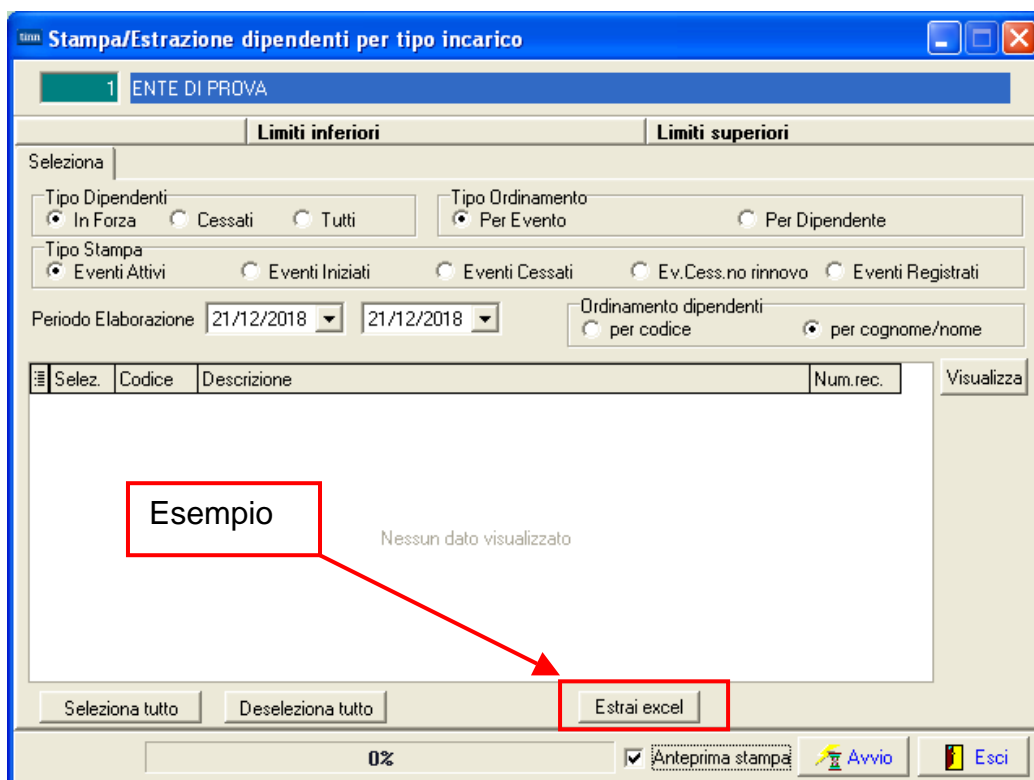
tinn Stampa/Estrazione dipendenti per tipo incarico

1 ENTE DI PROVA

Limiti inferiori | Limiti superiori

Seleziona

Tipo Dipendenti
In Forza  Cessati  Tutti

Tipo Ordinamento
Per Evento  Per Dipendente

Tipo Stampa
Eventi Attivi  Eventi Iniziati  Eventi Cessati  Ev.Cess.no rinnovo  Eventi Registrati

Periodo Elaborazione 21/12/2018 21/12/2018

Ordinamento dipendenti
per codice  per cognome/nome

| Selez. | Codice | Descrizione | Num.rec. |
|---|---|---|---|

Visualizza

Esempio

Nessun dato visualizzato

Seleziona tutto  Deseleziona tutto  Estrai excel

0%  Anteprima stampa  Avvio  Esci